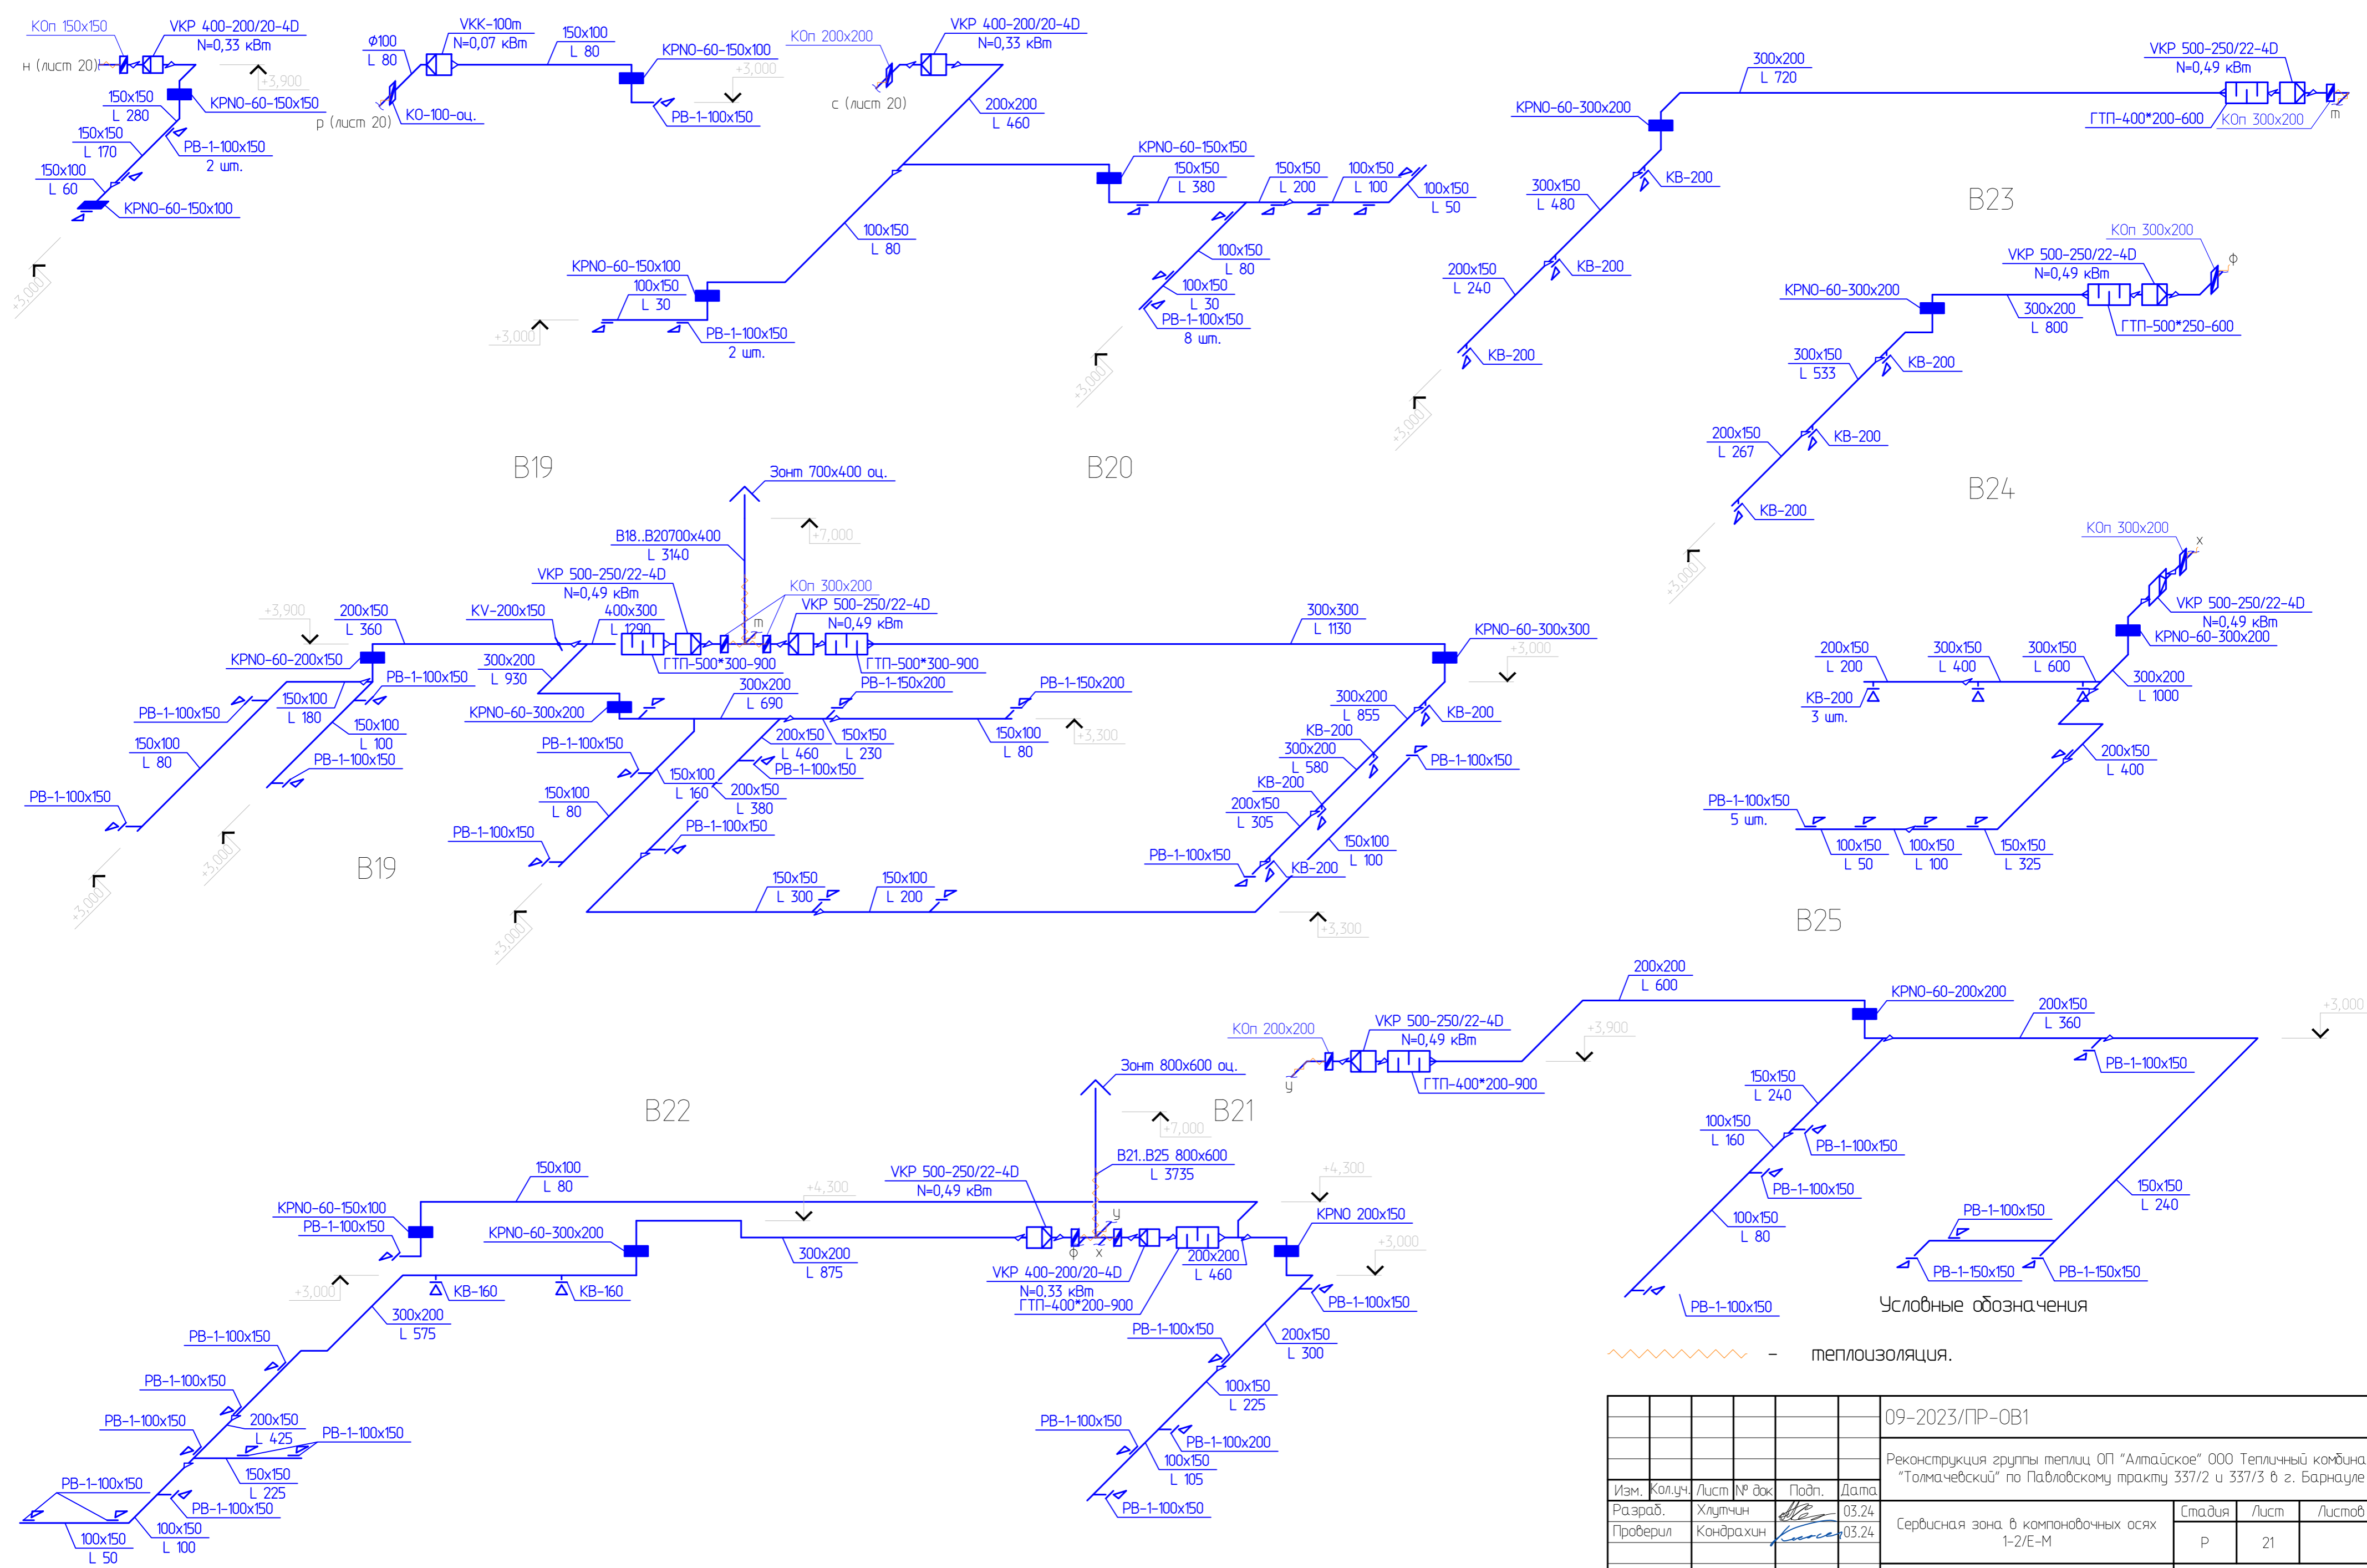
КОп 150x150
VKP 400-200/20-4D
N=0,33 кВт
н (лист 20)
+3,900
150x150
L 280
KPNO-60-150x150
150x150
L 170
PB-1-100x150
2 шт.
150x100
L 60
KPNO-60-150x100
+3,000

ф100
L 80
VKK-100m
N=0,07 кВт
150x100
L 80
KPNO-60-150x100
+3,000
р (лист 20)
KO-100-оц.
PB-1-100x150

КОп 200x200
VKP 400-200/20-4D
N=0,33 кВт
с (лист 20)
200x200
L 460
KPNO-60-150x150
150x150
L 380
150x150
L 200
100x150
L 100
100x150
L 50
100x150
L 80
KPNO-60-150x100
100x150
L 30
PB-1-100x150
2 шт.
+3,000
100x150
L 80
100x150
L 30
PB-1-100x150
8 шт.
+3,000

300x200
L 720
VKP 500-250/22-4D
N=0,49 кВт
KPNO-60-300x200
ГТП-400*200-600
КОп 300x200
m
KB-200
300x150
L 480
B23
200x150
L 240
KB-200
KB-200
+3,000

КОп 300x200
VKP 500-250/22-4D
N=0,49 кВт
ф
KPNO-60-300x200
300x200
L 800
ГТП-500*250-600
300x150
L 533
KB-200
200x150
L 267
KB-200
KB-200
B24
+3,000

B19
B20
Зонт 700x400 оц.
+7,000
B18..B20700x400
L 3140
VKP 500-250/22-4D
N=0,49 кВт
КОп 300x200
VKP 500-250/22-4D
N=0,49 кВт
+3,900
200x150
L 360
KV-200x150
400x300
L 1290
m
300x300
L 1130
KPNO-60-200x150
ГТП-500*300-900
ГТП-500*300-900
KPNO-60-300x300
+3,000
PB-1-100x150
150x100
L 180
300x200
L 930
300x200
L 690
PB-1-150x200
PB-1-150x200
150x100
L 100
KPNO-60-300x200
300x200
L 855
KB-200
150x100
L 80
PB-1-100x150
150x100
L 80
PB-1-100x150
200x150
L 460
150x150
L 230
+3,300
KB-200
300x200
L 580
PB-1-100x150
PB-1-100x150
PB-1-100x150
150x100
L 160
KB-200
200x150
L 380
150x100
L 80
200x150
L 305
PB-1-100x150
PB-1-100x150
150x100
L 100
PB-1-100x150
KB-200
B19
+3,000
+3,000
+3,000
150x150
L 300
150x100
L 200
+3,300

КОп 300x200
x
VKP 500-250/22-4D
N=0,49 кВт
KPNO-60-300x200
200x150
L 200
300x150
L 400
300x150
L 600
300x200
L 1000
KB-200
3 шт.
200x150
L 400
PB-1-100x150
5 шт.
100x150
L 50
100x150
L 100
150x150
L 325
B25
+3,000

200x200
L 600
KPNO-60-200x200
200x150
L 360
КОп 200x200
VKP 500-250/22-4D
N=0,49 кВт
+3,900
y
ГТП-400*200-900
PB-1-100x150
150x150
L 240
100x150
L 160
PB-1-100x150
PB-1-100x150
100x150
L 80
150x150
L 240
PB-1-100x150
PB-1-150x150
PB-1-150x150
PB-1-100x150
Условные обозначения
– теплоизоляция.

B22
Зонт 800x600 оц.
+7,000
B21
B21..B25 800x600
L 3735
150x100
L 80
+4,300
VKP 500-250/22-4D
N=0,49 кВт
+4,300
KPNO-60-150x100
PB-1-100x150
KPNO-60-300x200
300x200
L 875
y
ф
x
200x200
L 460
KPNO 200x150
+3,000
VKP 400-200/20-4D
N=0.33 кВт
ГТП-400*200-900
+3,000
KB-160
KB-160
300x200
L 575
PB-1-100x150
PB-1-100x150
200x150
L 300
PB-1-100x150
PB-1-100x150
PB-1-100x150
200x150
L 425
PB-1-100x150
100x150
L 225
PB-1-100x150
PB-1-100x200
150x150
L 225
100x150
L 105
PB-1-100x150
PB-1-100x150
PB-1-100x150
100x150
L 50
100x150
L 100
PB-1-100x150

09-2023/ПР-ОВ1
Реконструкция группы теплиц ОП "Алтайское" ООО Тепличный комбинат "Толмачевский" по Павловскому тракту 337/2 и 337/3 в г. Барнауле
| Изм. | Кол.уч. | Лист | № док | Подп. | Дата |
| Разраб. | | Хлупчин | | | 03.24 |
| Проверил | | Кондрахин | | | 03.24 |
Сервисная зона в компоновочных осях 1-2/Е-М
| Стадия | Лист | Листов |
| Р | 21 | |